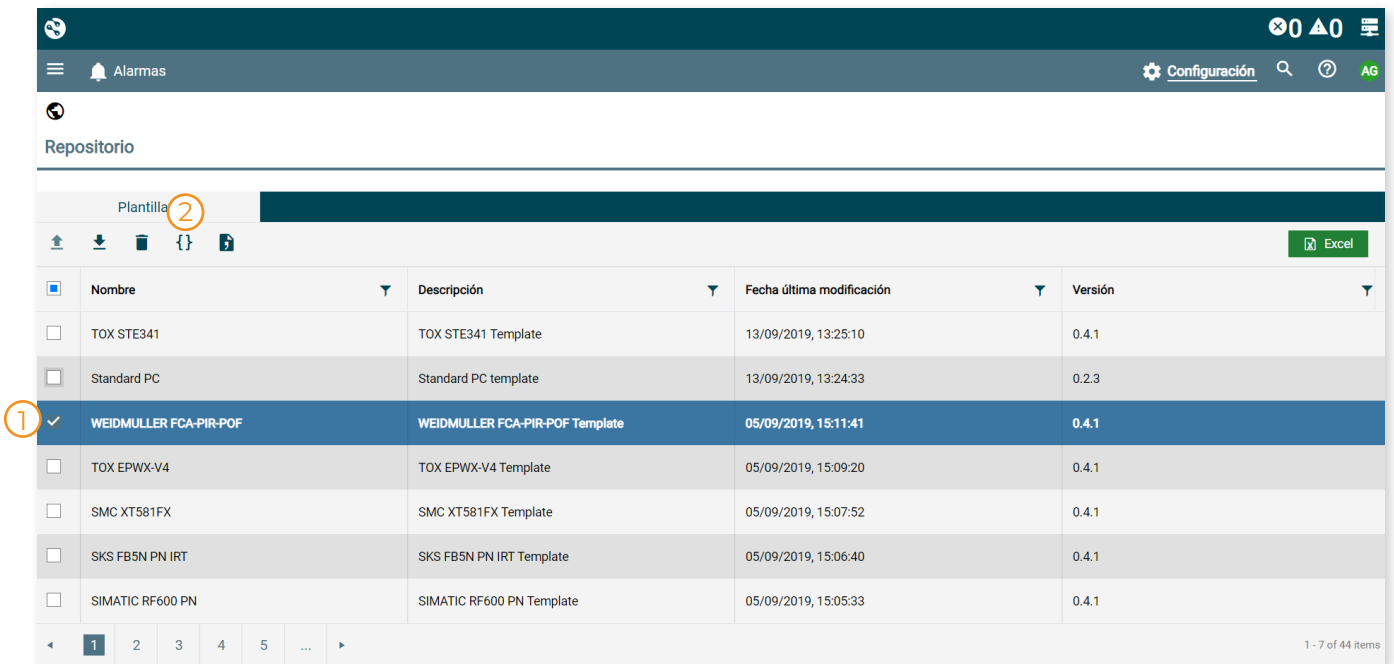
0 0

Alarmas

Configuración

AG

Repositorio

Plantilla 2

Excel

| | Nombre | Descripción | Fecha última modificación | Versión |
|---|---|---|---|---|
| | TOX STE341 | TOX STE341 Template | 13/09/2019, 13:25:10 | 0.4.1 |
| | Standard PC | Standard PC template | 13/09/2019, 13:24:33 | 0.2.3 |
| 1 | WEIDMULLER FCA-PIR-POF | WEIDMULLER FCA-PIR-POF Template | 05/09/2019, 15:11:41 | 0.4.1 |
| | TOX EPWX-V4 | TOX EPWX-V4 Template | 05/09/2019, 15:09:20 | 0.4.1 |
| | SMC XT581FX | SMC XT581FX Template | 05/09/2019, 15:07:52 | 0.4.1 |
| | SKS FB5N PN IRT | SKS FB5N PN IRT Template | 05/09/2019, 15:06:40 | 0.4.1 |
| | SIMATIC RF600 PN | SIMATIC RF600 PN Template | 05/09/2019, 15:05:33 | 0.4.1 |

1 2 3 4 5 ...

1 - 7 of 44 items